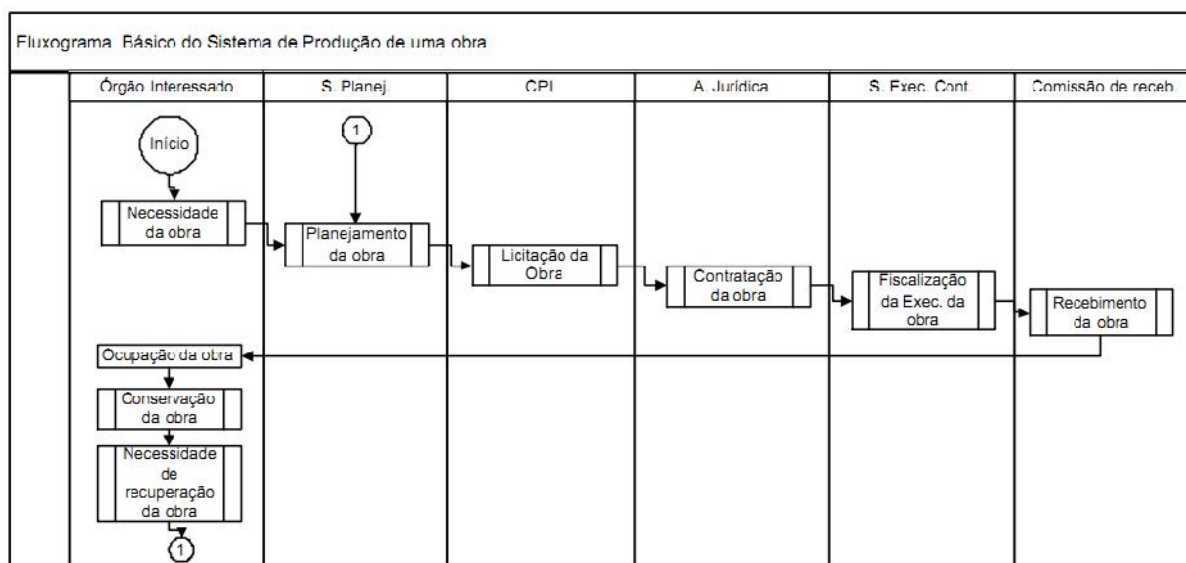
Fluxograma Básico do Sistema de Produção de uma obra

| Órgão Interessado | S. Planej. | CPL | A. Jurídica | S. Exec. Cont. | Comissão de receb. |
|---|---|---|---|---|---|
| Início | 1 | | | | |
| Necessidade da obra | Planejamento da obra | Licitação da Obra | Contratação da obra | Fiscalização da Exec. da obra | Recebimento da obra |
| Ocupação da obra | | | | | |
| Conservação da obra | | | | | |
| Necessidade de recuperação da obra | | | | | |
| 1 | | | | | |